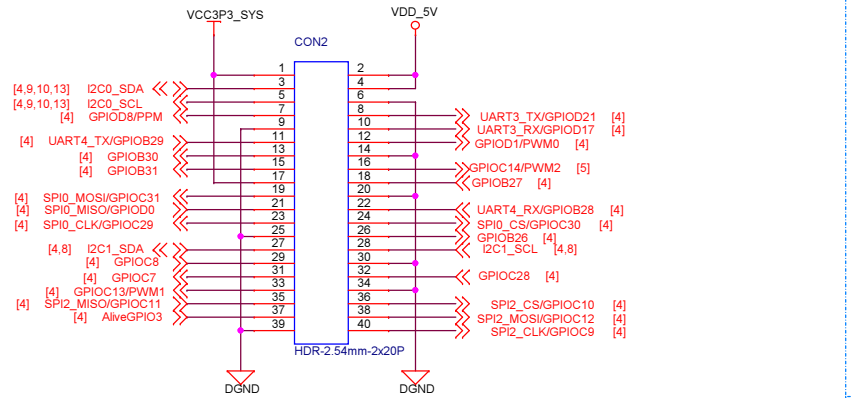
VCC3P3_SYS
VDD_5V
CON2

| Left signal | Pin | Pin | Right signal |
|---|---|---|---|
| | 1 | 2 | |
| [4,9,10,13] I2C0_SDA | 3 | 4 | |
| [4,9,10,13] I2C0_SCL | 5 | 6 | |
| [4] GPIOD8/PPM | 7 | 8 | |
| | 9 | 10 | UART3_TX/GPIOD21 [4] |
| [4] UART4_TX/GPIOB29 | 11 | 12 | UART3_RX/GPIOD17 [4] |
| [4] GPIOB30 | 13 | 14 | GPIOD1/PWM0 [4] |
| [4] GPIOB31 | 15 | 16 | GPIOC14/PWM2 [5] |
| | 17 | 18 | GPIOB27 [4] |
| [4] SPI0_MOSI/GPIOC31 | 19 | 20 | |
| [4] SPI0_MISO/GPIOD0 | 21 | 22 | UART4_RX/GPIOB28 [4] |
| [4] SPI0_CLK/GPIOC29 | 23 | 24 | SPI0_CS/GPIOC30 [4] |
| | 25 | 26 | GPIOB26 [4] |
| [4,8] I2C1_SDA | 27 | 28 | I2C1_SCL [4,8] |
| [4] GPIOC8 | 29 | 30 | |
| [4] GPIOC7 | 31 | 32 | GPIOC28 [4] |
| [4] GPIOC13/PWM1 | 33 | 34 | |
| [4] SPI2_MISO/GPIOC11 | 35 | 36 | SPI2_CS/GPIOC10 [4] |
| [4] AliveGPIO3 | 37 | 38 | SPI2_MOSI/GPIOC12 [4] |
| | 39 | 40 | SPI2_CLK/GPIOC9 [4] |

HDR-2.54mm-2x20P
DGND
DGND